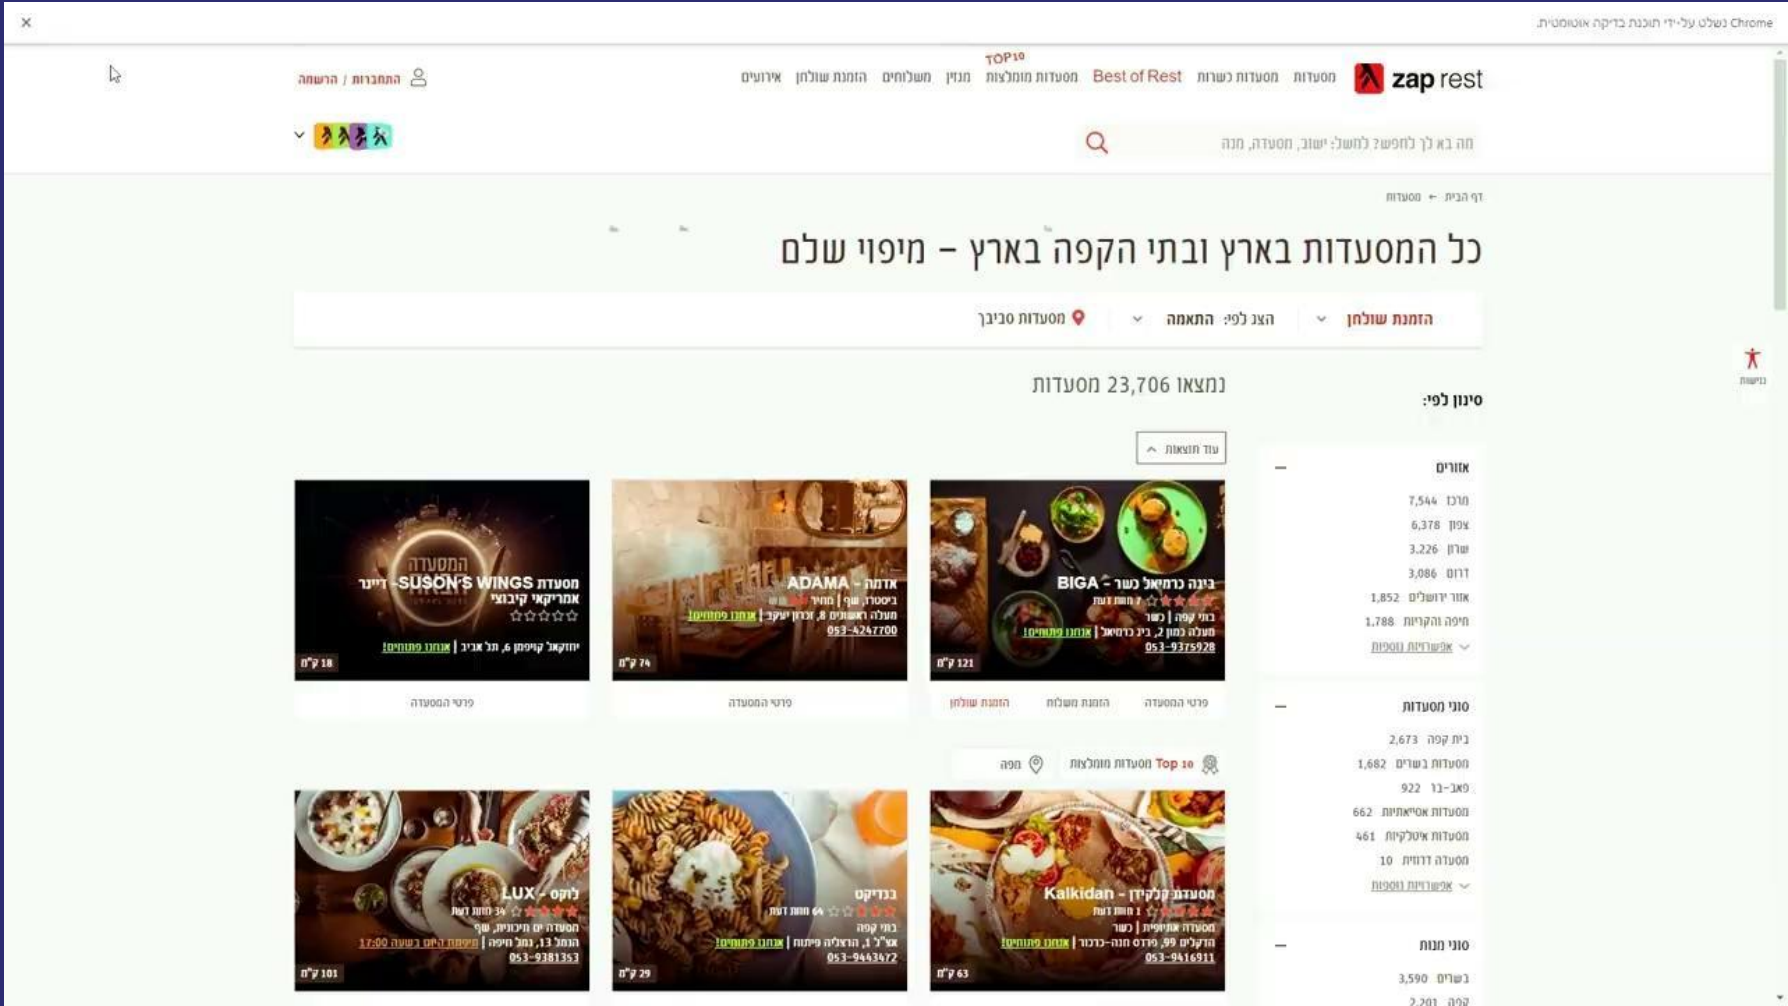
Chrome נשלט על-ידי תוכנת בדיקה אוטומטית.

×

zap rest

מסעדות מסעדות כשרות Best of Rest מסעדות מומלצות TOP10 מנוין משלוחים הזמנת שולחן אירועים

התחברות / הרשמה

מה בא לך לחפש? לחשל: ישוב, מסעדה, מנה

דף הבית ← מסעדות

כל המסעדות בארץ ובתי הקפה בארץ – מיפוי שלם

הזמנת שולחן

הצג לפי: התאמה

מסעדות סביבך

נגישות

סינון לפי:

נמצאו 23,706 מסעדות

עוד תוצאות

אזורים

מרכז 7,544
צפון 6,378
שרון 3,226
דרום 3,086
אזור ירושלים 1,852
חיפה והקריות 1,788
אפשרויות נוספות

סוגי מסעדות

בית קפה 2,673
מסעדות בשרים 1,682
פאב-בר 922
מסעדות אסייאתיות 662
מסעדות איטלקיות 461
מסעדה דרוזית 10
אפשרויות נוספות

סוגי מנות

בשרים 3,590
קפה 2,201

ביגה כרמיאל כשר - BIGA
7 חוות דעת
בתי קפה | כשר
מעלה כמון 2, בית כרמיאל | אנחנו פתוחים
053-9375928
121 ק"מ

פרטי המסעדה הזמנת משלוח הזמנת שולחן

אדמה - ADAMA
ביסטרו, שף | חטיף
מעלה ראשונים 8, זכרון יעקב | אנחנו פתוחים
053-4247700
74 ק"מ

פרטי המסעדה

מסעדת SUSON'S WINGS - דיינר אמריקאי קיבוצי
יחזקאל קויפמן 6, תל אביב | אנחנו פתוחים
18 ק"מ

פרטי המסעדה

Top 10 מסעדות מומלצות

חיפה

מסעדת קלקידן - Kalkidan
1 חוות דעת
מסעדה אתיופית | כשר
הדקלים 99, פרדס חנה-כרכור | אנחנו פתוחים
053-9416911
63 ק"מ

בנדיקט
64 חוות דעת
בתי קפה
צא"ל 1, הרצליה פיתוח | אנחנו פתוחים
053-9443472
29 ק"מ

לוקס - LUX
34 חוות דעת
מסעדה ים תיכונית, שף
הנמל 13, נמל חיפה | פתיחה היום בשעה 17:00
053-9381353
101 ק"מ